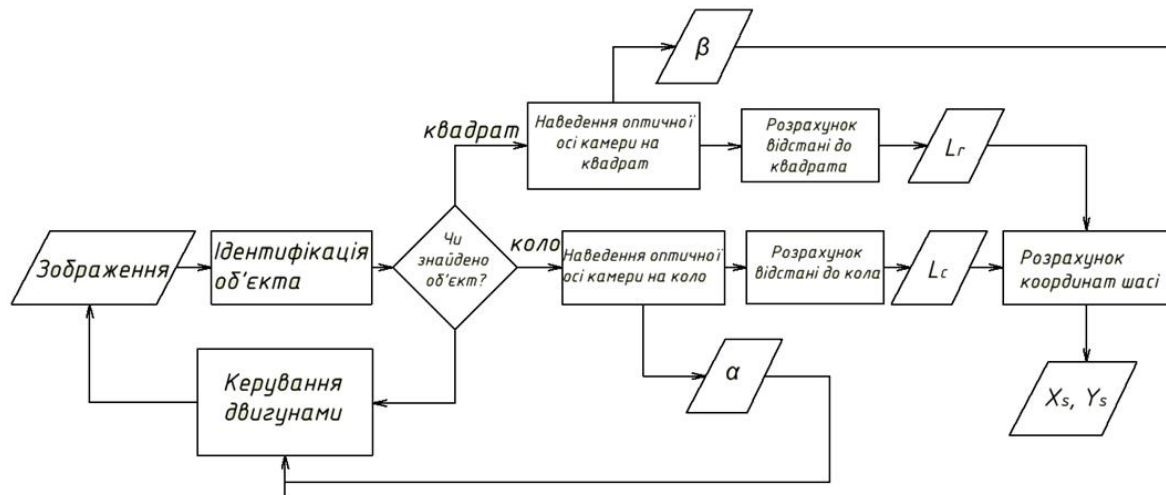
β

квадрат

Наведення оптичної осі камери на квадрат

Розрахунок відстані до квадрата

$L_r$

Зображення

Ідентифікація об'єкта

Чи знайдено об'єкт?

коло

Наведення оптичної осі камери на коло

Розрахунок відстані до кола

$L_c$

Розрахунок координат шасі

Керування двигунами

α

$X_s$, $Y_s$